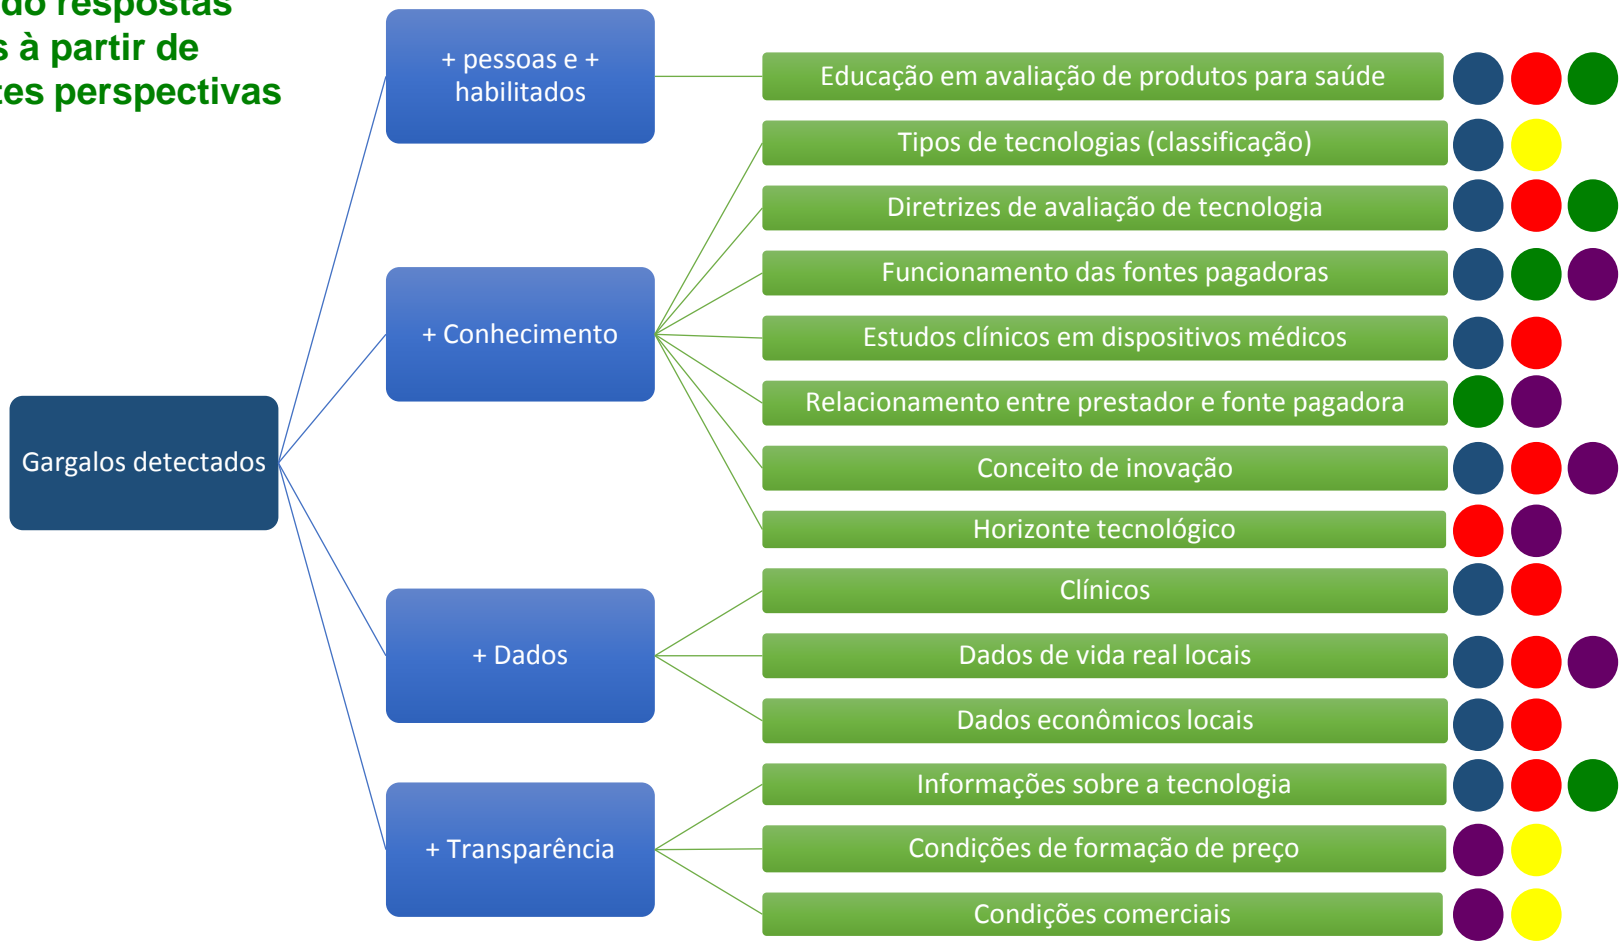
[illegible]do respostas
s à partir de
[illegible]es perspectivas

Gargalos detectados

+ pessoas e + habilitados

Educação em avaliação de produtos para saúde

+ Conhecimento

Tipos de tecnologias (classificação)

Diretrizes de avaliação de tecnologia

Funcionamento das fontes pagadoras

Estudos clínicos em dispositivos médicos

Relacionamento entre prestador e fonte pagadora

Conceito de inovação

Horizonte tecnológico

+ Dados

Clínicos

Dados de vida real locais

Dados econômicos locais

+ Transparência

Informações sobre a tecnologia

Condições de formação de preço

Condições comerciais